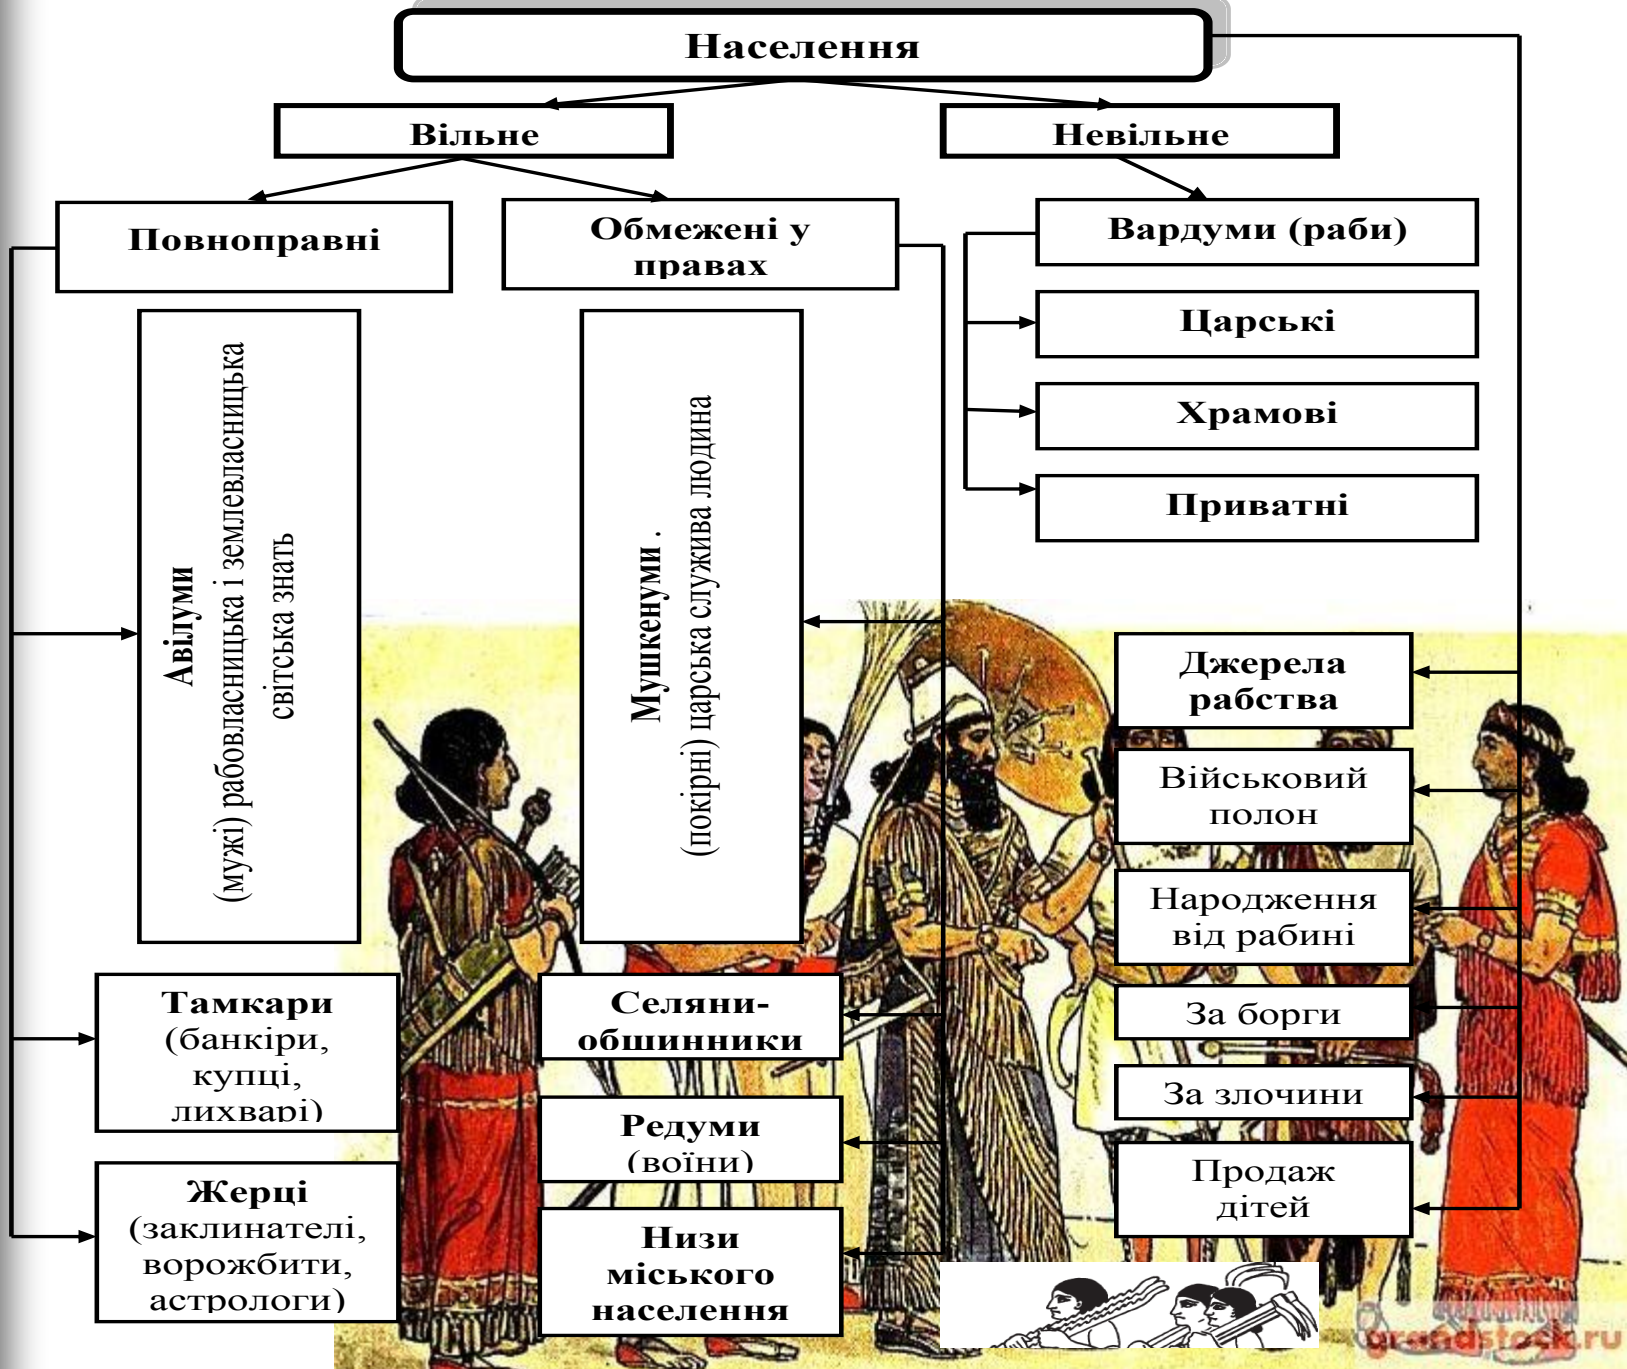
Населення

Вільне

Невільне

Повноправні

Обмежені у правах

Вардуми (раби)

Царські

Храмові

Приватні

Авілуми (мужі) рабовласницька і землевласницька світська знать

Мушкенуми . (покірні) царська служива людина

Джерела рабства

Військовий полон

Народження від рабині

За борги

За злочини

Продаж дітей

Тамкари (банкіри, купці, лихварі)

Жерці (заклинателі, ворожбити, астрологи)

Селяни-общинники

Редуми (воїни)

Низи міського населення

grandstock.ru